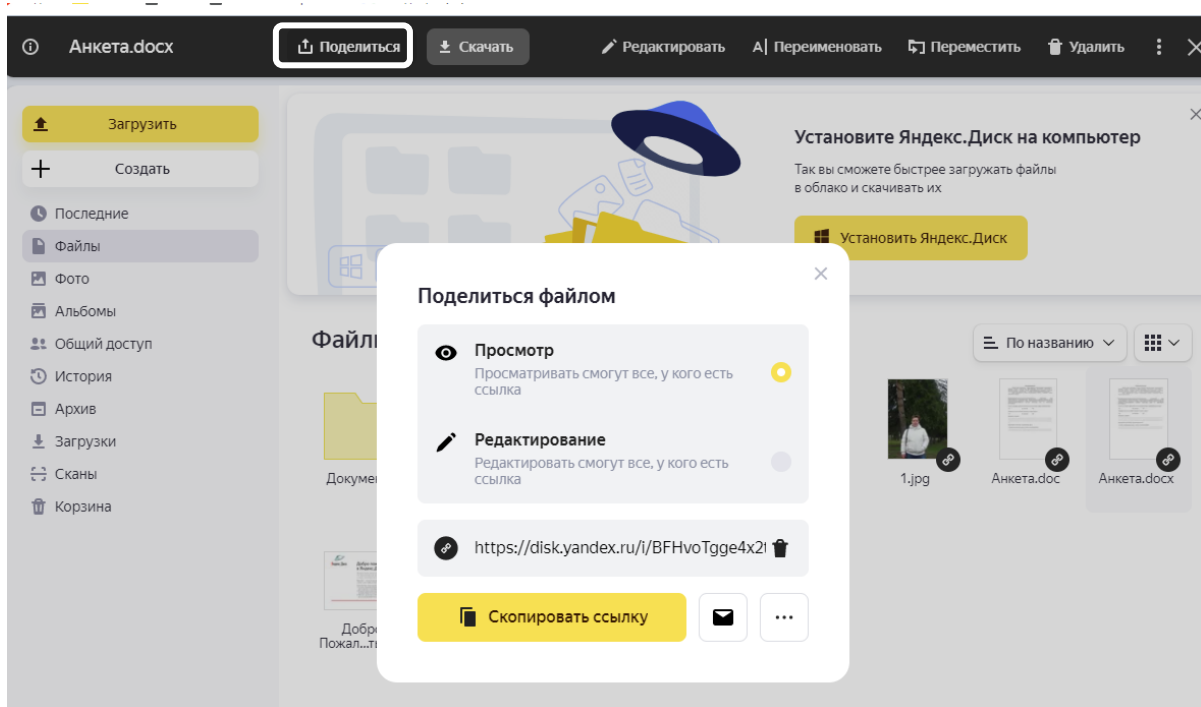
Анкета.docx

Поделиться

Скачать

Редактировать

Переименовать

Переместить

Удалить

Загрузить

Создать

Последние

Файлы

Фото

Альбомы

Общий доступ

История

Архив

Загрузки

Сканы

Корзина

Установите Яндекс.Диск на компьютер

Так вы сможете быстрее загружать файлы в облако и скачивать их

Установить Яндекс.Диск

Файлы

По названию

Докумен

1.jpg

Анкета.doc

Анкета.docx

Добро
Пожал...т

Поделиться файлом

Просмотр

Просматривать смогут все, у кого есть ссылка

Редактирование

Редактировать смогут все, у кого есть ссылка

https://disk.yandex.ru/i/BFHvoTgge4x2t

Скопировать ссылку